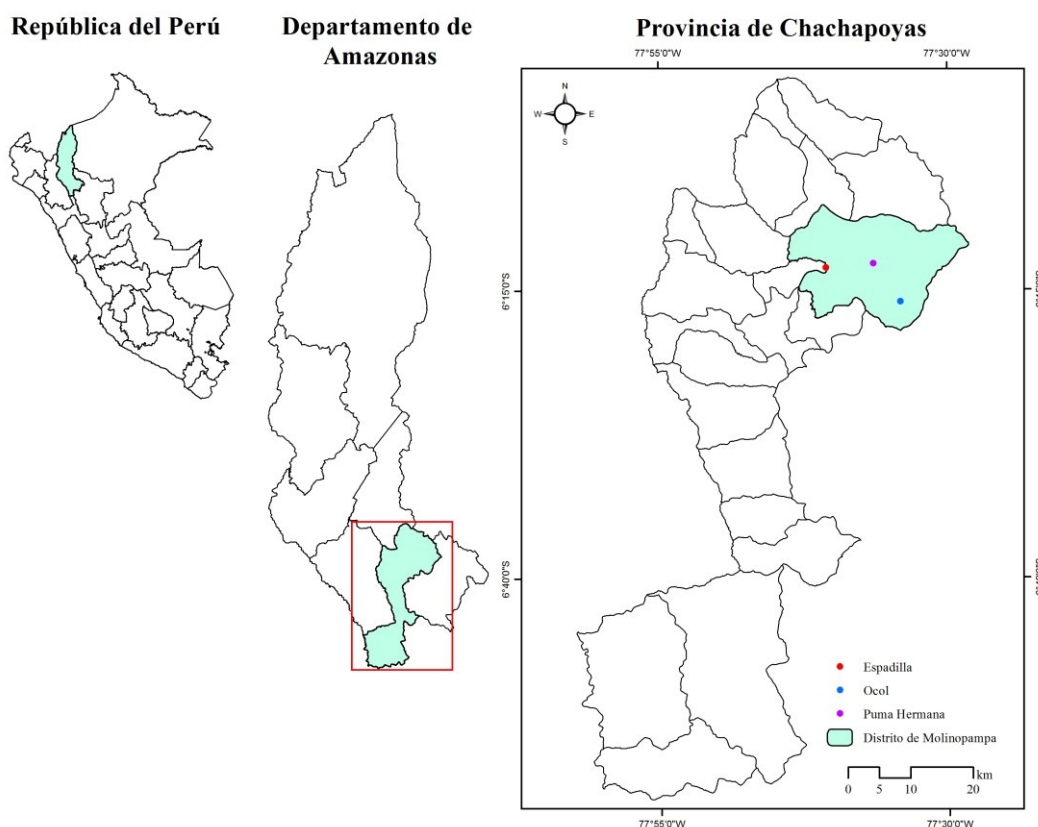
República del Perú

Departamento de Amazonas

Provincia de Chachapoyas

77°55'0"W
77°30'0"W

N
W
E
S

6°15'0"S
6°40'0"S

Espadilla
Ocol
Puma Hermana
Distrito de Molinopampa

0 5 10 20 km

77°55'0"W
77°30'0"W